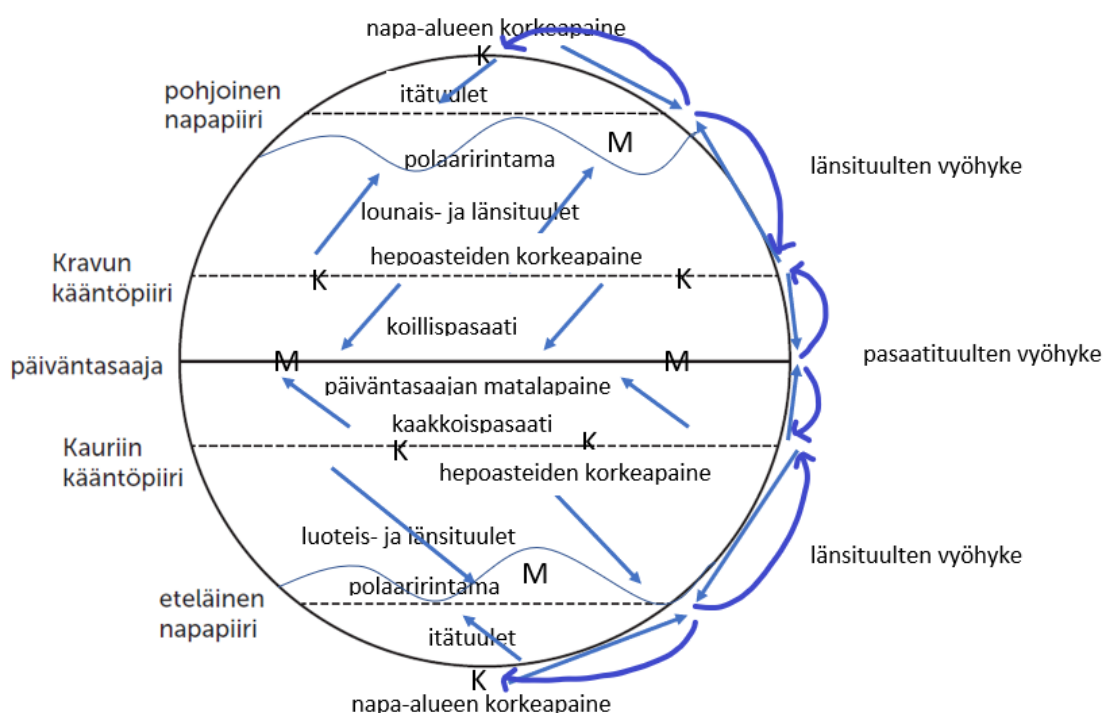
napa-alueen korkeapaine
K
pohjoinen napapiiri
itätuulet
M
polaaririntama
länsituulten vyöhyke
lounais- ja länsituulet
hepoasteiden korkeapaine
Kravun kääntöpiiri
K
K
koillispasaati
päiväntasaaja
M
M
pasaatituulten vyöhyke
päiväntasaajan matalapaine
kaakkoispasaati
Kauriin kääntöpiiri
K
K
hepoasteiden korkeapaine
luoteis- ja länsituulet
länsituulten vyöhyke
M
polaaririntama
eteläinen napapiiri
itätuulet
K
napa-alueen korkeapaine